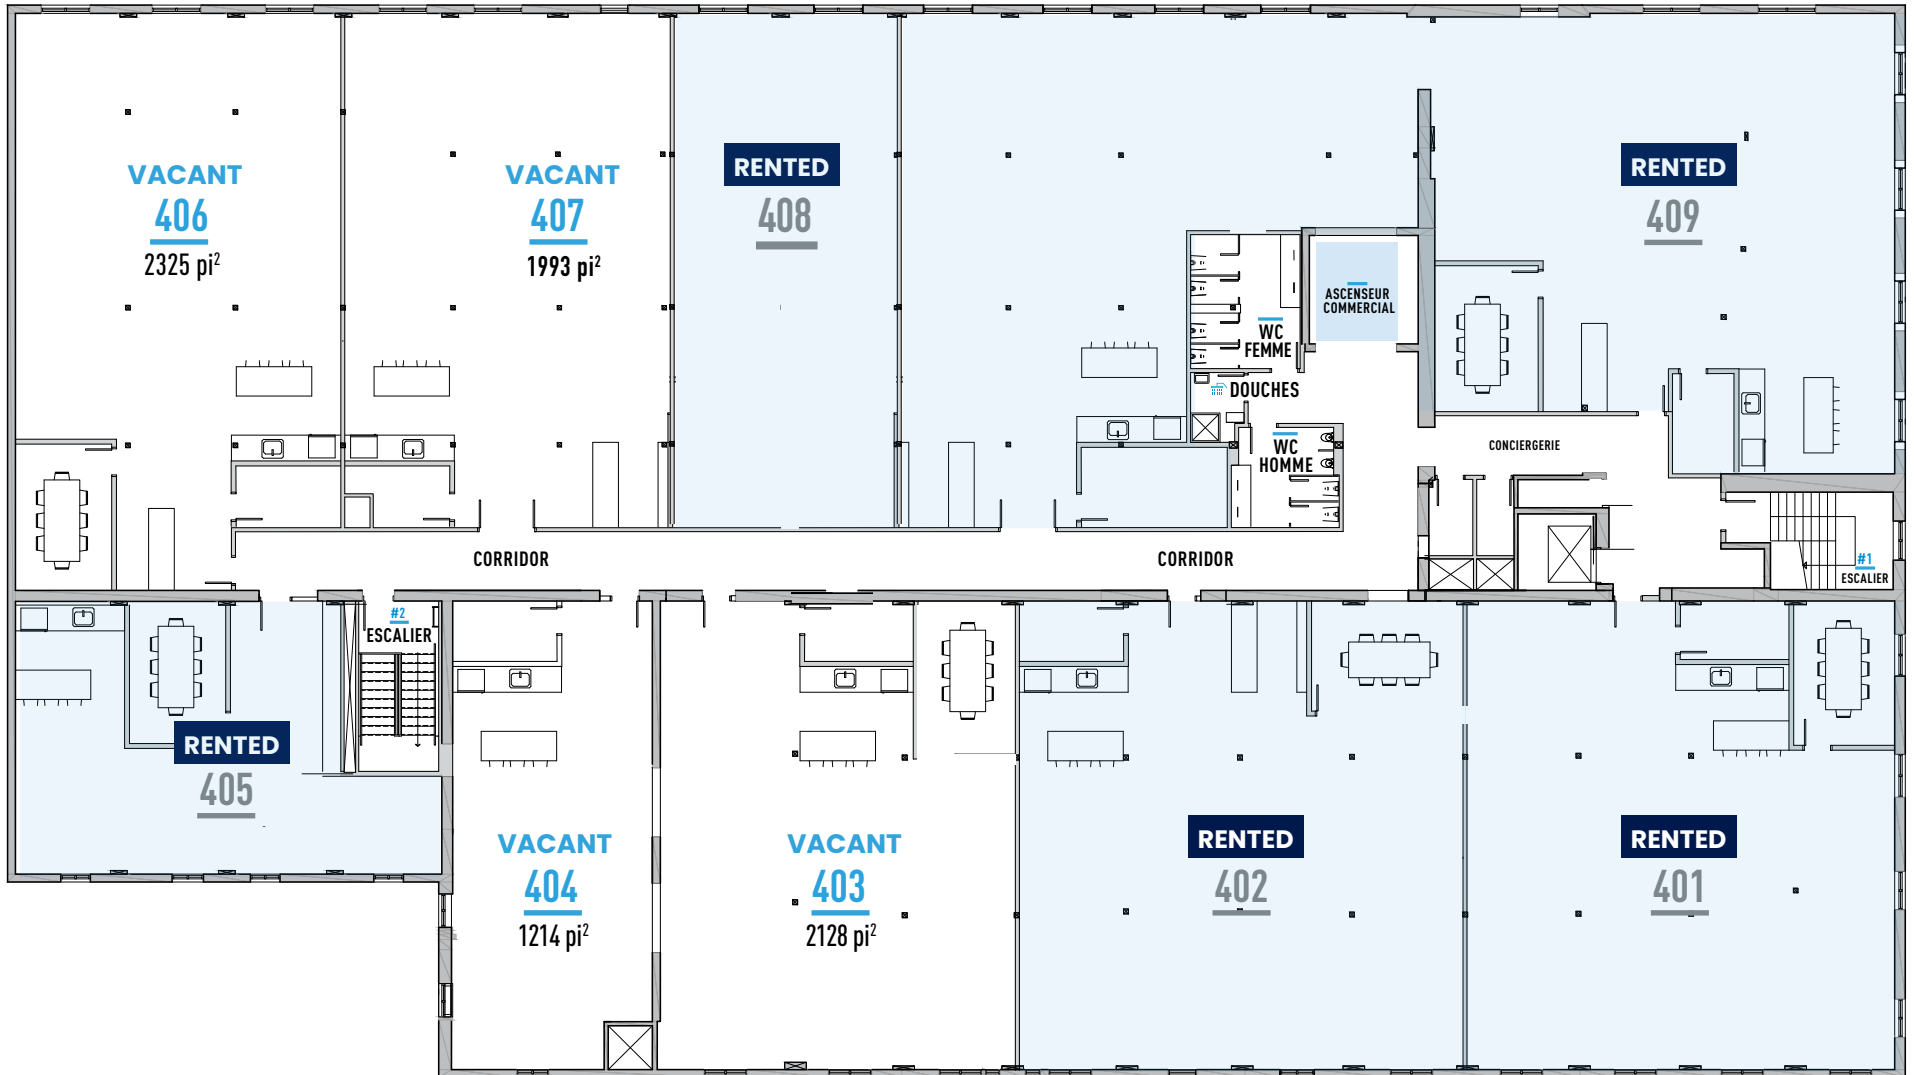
VACANT
406
2325 pi$^2$

VACANT
407
1993 pi$^2$

RENTED
408

RENTED
409

ASCENSEUR COMMERCIAL

WC FEMME

DOUCHES

WC HOMME

CONCIERGERIE

CORRIDOR

CORRIDOR

#1 ESCALIER

#2 ESCALIER

RENTED
405

VACANT
404
1214 pi$^2$

VACANT
403
2128 pi$^2$

RENTED
402

RENTED
401